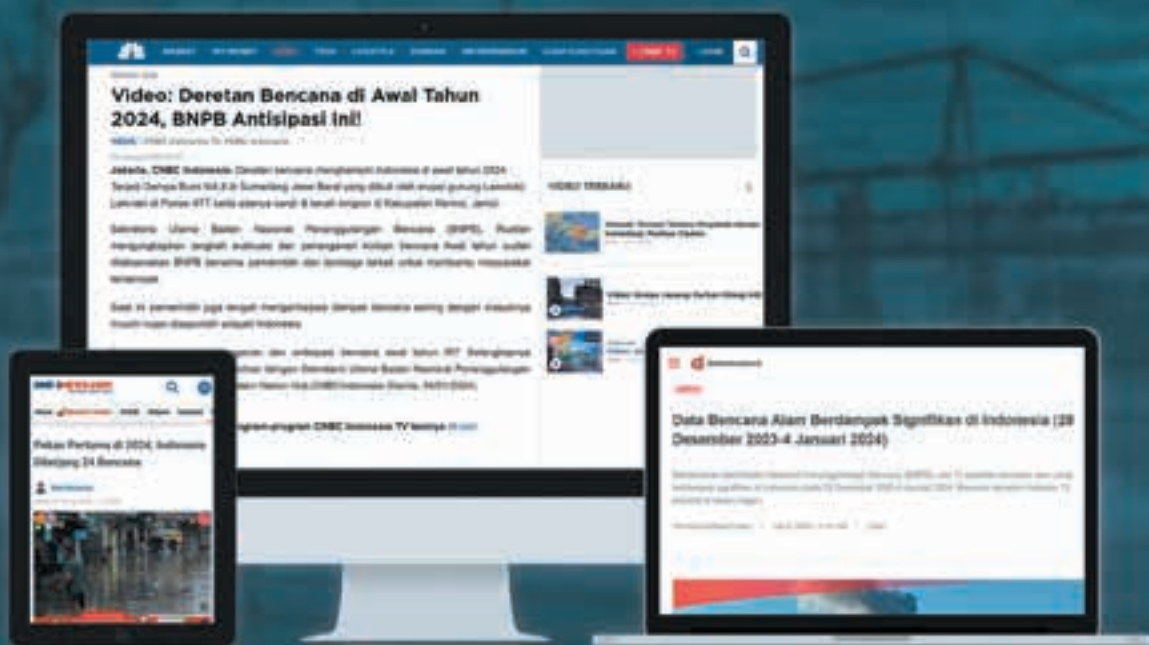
Video: Deretan Bencana di Awal Tahun 2024, BNPB Antisipasi Ini!

Jakarta, CNBC Indonesia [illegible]

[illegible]

VIDEO TERBARU

Program-program CNBC Indonesia TV lainnya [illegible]

Pekan Pertama di 2024, Indonesia Diterjang 24 Bencana

Data Bencana Alam Berdampak Signifikan di Indonesia (28 Desember 2023-4 Januari 2024)

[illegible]